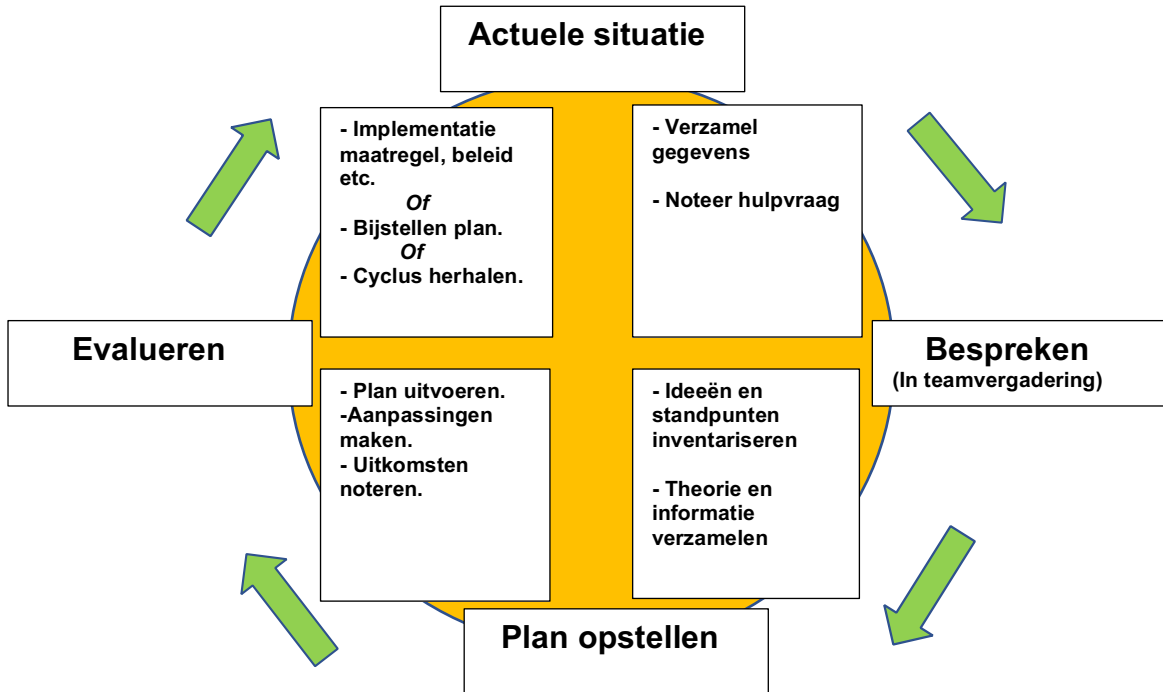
Actuele situatie

- Implementatie maatregel, beleid etc.
Of
- Bijstellen plan.
Of
- Cyclus herhalen.

- Verzamel gegevens

- Noteer hulpvraag

Evalueren

Bespreken
(In teamvergadering)

- Plan uitvoeren.
-Aanpassingen maken.
- Uitkomsten noteren.

- Ideeën en standpunten inventariseren

- Theorie en informatie verzamelen

Plan opstellen